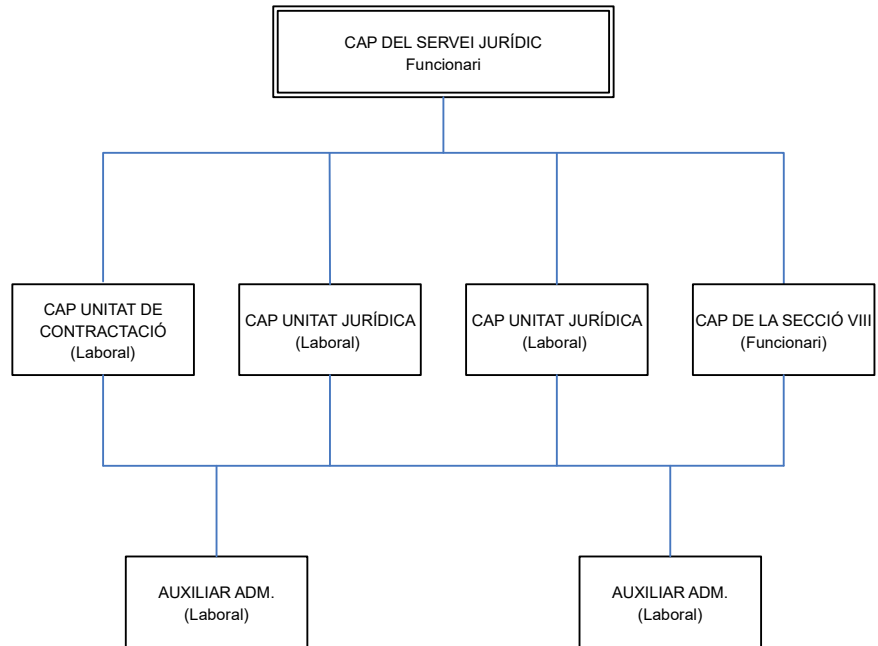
CAP DEL SERVEI JURÍDIC
Funcionari

CAP UNITAT DE CONTRACTACIÓ
(Laboral)

CAP UNITAT JURÍDICA
(Laboral)

CAP UNITAT JURÍDICA
(Laboral)

CAP DE LA SECCIÓ VIII
(Funcionari)

AUXILIAR ADM.
(Laboral)

AUXILIAR ADM.
(Laboral)